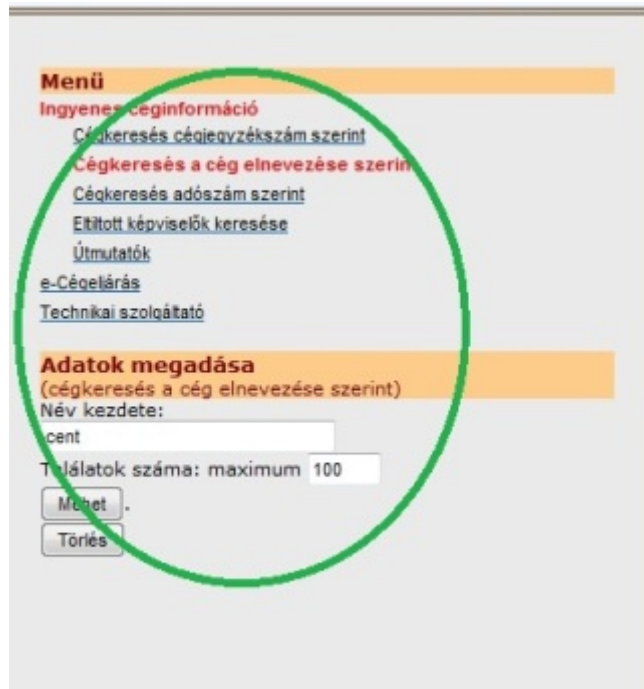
Menü
Ingyenes céginformáció
Cégkeresés cégjegyzékszám szerint
Cégkeresés a cég elnevezése szerint
Cégkeresés adószám szerint
Eltiltott képviselők keresése
Útmutatók
e-Cégeljárás
Technikai szolgáltató

Adatok megadása
(cégkeresés a cég elnevezése szerint)
Név kezdete:
cent
Találatok száma: maximum 100
Mehet .
Törlés